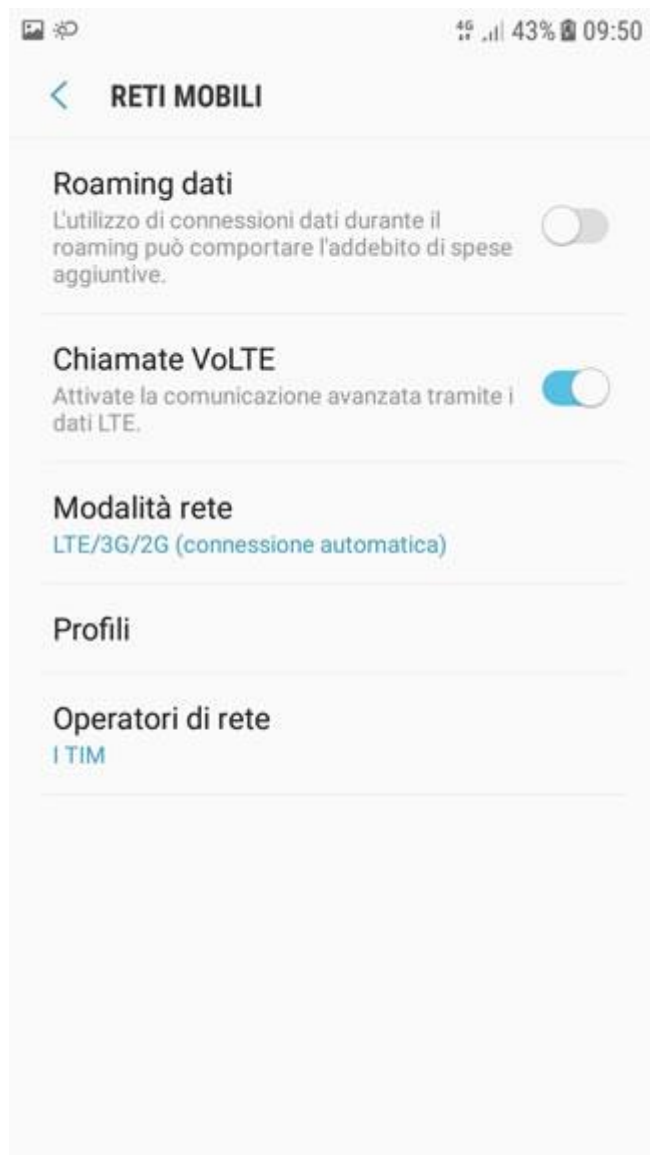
4G 43% 09:50

RETI MOBILI

Roaming dati
L'utilizzo di connessioni dati durante il roaming può comportare l'addebito di spese aggiuntive.

Chiamate VoLTE
Attivate la comunicazione avanzata tramite i dati LTE.

Modalità rete
LTE/3G/2G (connessione automatica)

Profili

Operatori di rete
I TIM